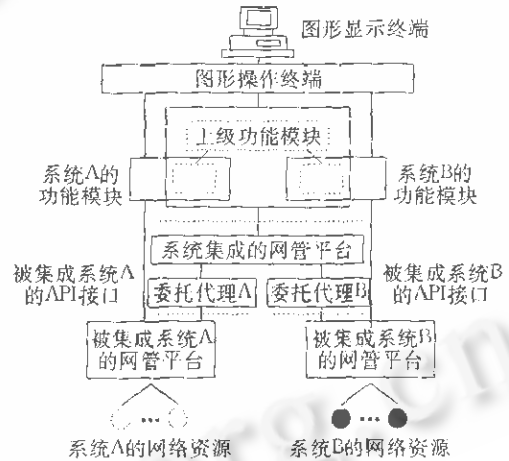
图形显示终端

图形操作终端

上级功能模块

系统A的功能模块

系统B的功能模块

系统集成的网管平台

被集成系统A的API接口

委托代理A

委托代理B

被集成系统B的API接口

被集成系统A的网管平台

被集成系统B的网管平台

...

...

系统A的网络资源

系统B的网络资源